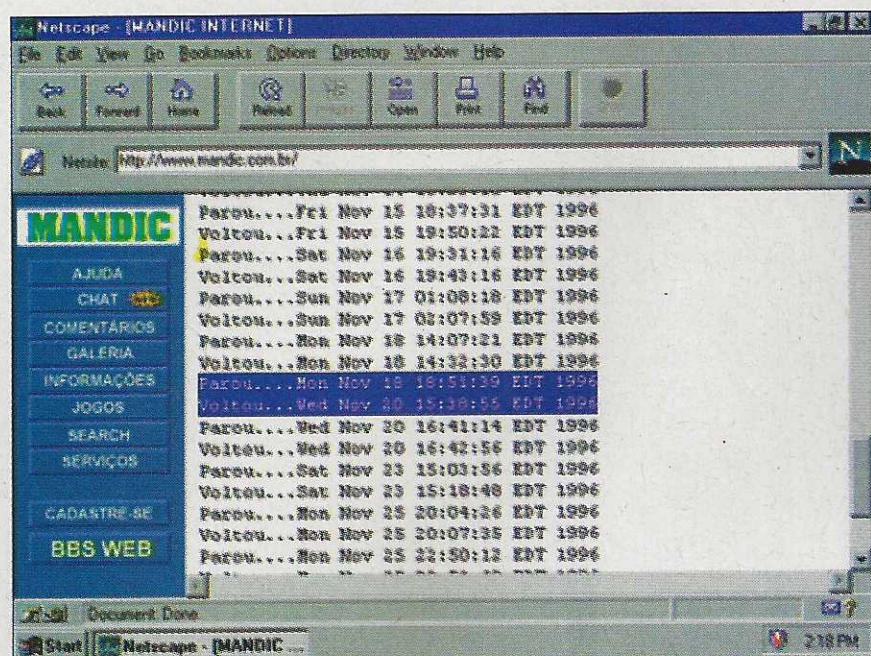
Netscape - [MANDIC INTERNET]

File Edit View Go Bookmarks Options Directory Window Help

Back Forward Home Reload Images Open Print Find Stop

Netsite: http://www.mandic.com.br/

MANDIC

AJUDA
CHAT
COMENTARIOS
GALERIA
INFORMAÇÕES
JOGOS
SEARCH
SERVIÇOS

CADASTRE-SE

BBS WEB

Parou....Fri Nov 15 18:37:31 EDT 1996
Voltou...Fri Nov 15 19:50:22 EDT 1996
Parou....Sat Nov 16 19:31:16 EDT 1996
Voltou...Sat Nov 16 19:43:16 EDT 1996
Parou....Sun Nov 17 01:08:18 EDT 1996
Voltou...Sun Nov 17 02:07:59 EDT 1996
Parou....Mon Nov 18 14:07:21 EDT 1996
Voltou...Mon Nov 18 14:32:30 EDT 1996
Parou....Mon Nov 18 18:51:39 EDT 1996
Voltou...Wed Nov 20 15:38:55 EDT 1996
Parou....Wed Nov 20 16:41:14 EDT 1996
Voltou...Wed Nov 20 16:42:56 EDT 1996
Parou....Sat Nov 23 15:03:56 EDT 1996
Voltou...Sat Nov 23 15:18:48 EDT 1996
Parou....Mon Nov 25 20:04:26 EDT 1996
Voltou...Mon Nov 25 20:07:35 EDT 1996
Parou....Mon Nov 25 22:50:12 EDT 1996

Document: Done

Start Netscape - [MANDIC ... 2:18 PM